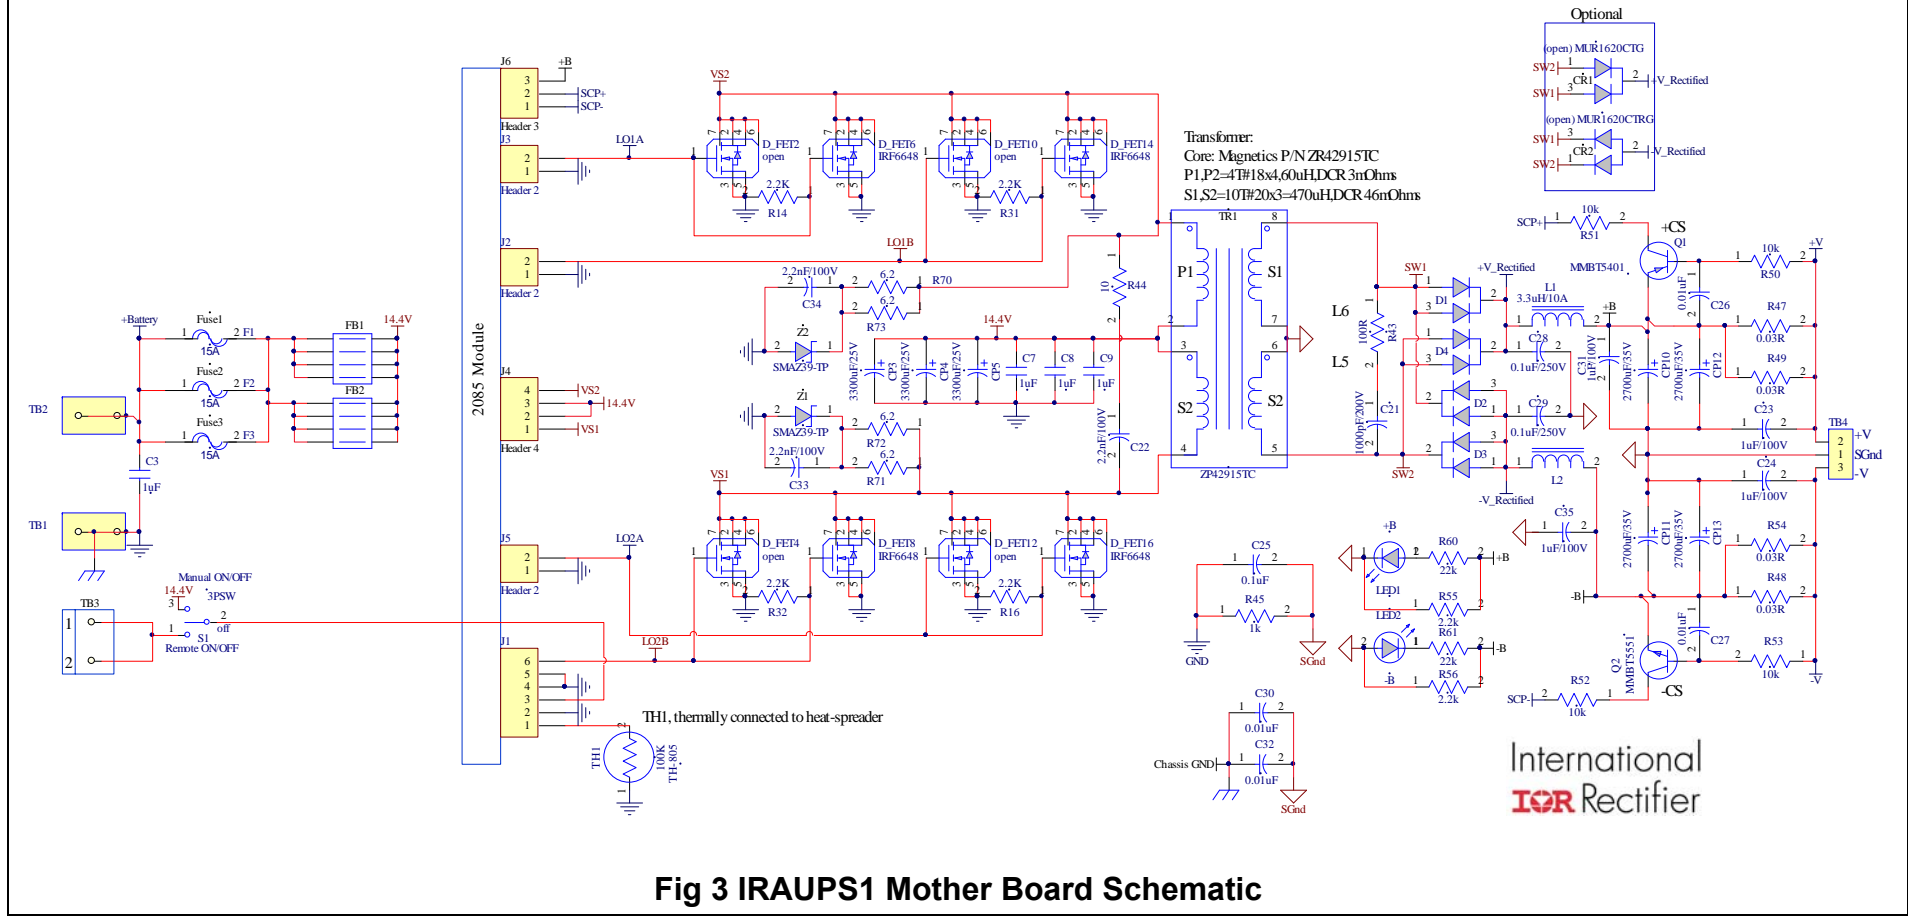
Optional
(open) MUR1620CTG
SW2
SW1
CR1
+V_Rectified
(open) MUR1620CTRG
SW1
SW2
CR2
-V_Rectified

Transformer:
Core: Magnetics P/N ZR42915TC
P1,P2=4T#18x4,60uH,DCR 3mOhms
S1,S2=10T#20x3=470uH,DCR 46mOhms

J6
+B
SCP+
SCP-
Header 3
J3
Header 2
J2
Header 2
J4
VS2
14.4V
VS1
Header 4
J5
Header 2
J1
2085 Module

LO1A
LO1B
LO2A
LO2B
VS2
VS1
14.4V

D_FET2 open
D_FET6 IRF6648
D_FET10 open
D_FET14 IRF6648
D_FET4 open
D_FET8 IRF6648
D_FET12 open
D_FET16 IRF6648
2.2K R14
2.2K R31
2.2K R32
2.2K R16
2.2nF/100V C34
2.2nF/100V C33
6.2 R70
6.2 R73
6.2 R72
6.2 R71
Z2 SMAZ39-TP
Z1 SMAZ39-TP
3300uF/25V CP3
3300uF/25V CP4
3300uF/25V CP5
C7 1uF
C8 1uF
C9 1uF
10 R44
2.2nF/100V C22

TR1
P1
S1
S2
ZP42915TC
L6
L5
100R R43
1000pF/200V C21
SW1
SW2
D1
D4
D2
D3
+V_Rectified
-V_Rectified
L1 3.3uH/10A
L2
C28 0.1uF/250V
C29 0.1uF/250V
C31 1uF/100V
2700uF/35V CP10
2700uF/35V CP12
2700uF/35V CP11
2700uF/35V CP13
+B
-B
SCP+ 10k R51
+CS
Q1 MMBT5401
0.01uF C26
10k R50
+V
R47 0.03R
R49 0.03R
C23 1uF/100V
C24 1uF/100V
TB4
+V
SGnd
-V
C35 1uF/100V
R54 0.03R
R48 0.03R
0.01uF C27
Q2 MMBT5551
R53 10k
-CS
SCP- R52 10k
-V

C25 0.1uF
R45 1k
GND
SGnd
+B
LED1
R60 22k
R55 2.2k
LED2
R61 22k
R56 2.2k
-B
C30 0.01uF
C32 0.01uF
Chassis GND
SGnd

+Battery
Fuse1 15A F1
Fuse2 15A F2
Fuse3 15A F3
FB1
FB2
14.4V
TB2
TB1
C3 1uF
Manual ON/OFF
14.4V
3PSW
off
S1
Remote ON/OFF
TB3
TH1, thermally connected to heat-spreader
TH1 100K TH-805

International
IOR Rectifier

Fig 3 IRAUPS1 Mother Board Schematic